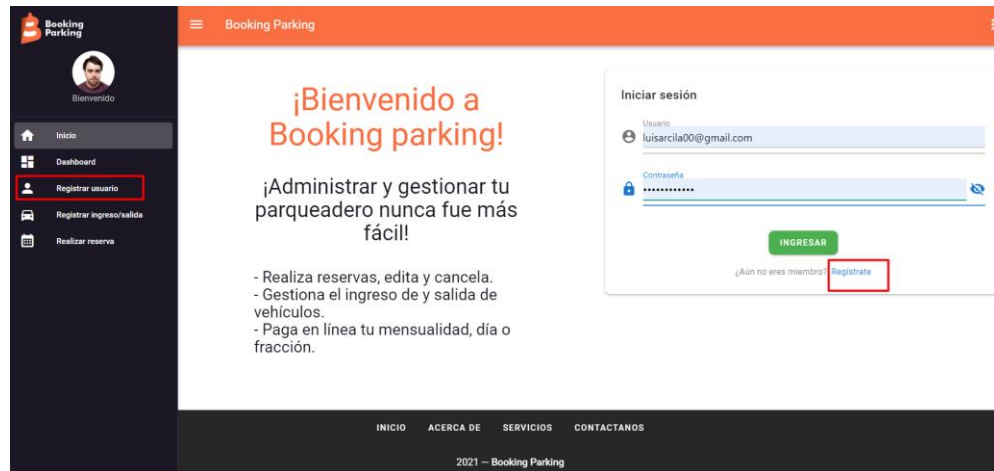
Booking Parking

Bienvenido

Inicio
Dashboard
Registrar usuario
Registrar ingreso/salida
Realizar reserva

Booking Parking

¡Bienvenido a Booking parking!

¡Administrar y gestionar tu parqueadero nunca fue más fácil!

- Realiza reservas, edita y cancela.
- Gestiona el ingreso de y salida de vehículos.
- Paga en línea tu mensualidad, día o fracción.

Iniciar sesión

Usuario
luisarcila00@gmail.com

Contraseña
•••••••••••

INGRESAR

¿Aún no eres miembro? Registrate

INICIO ACERCA DE SERVICIOS CONTACTANOS

2021 — Booking Parking